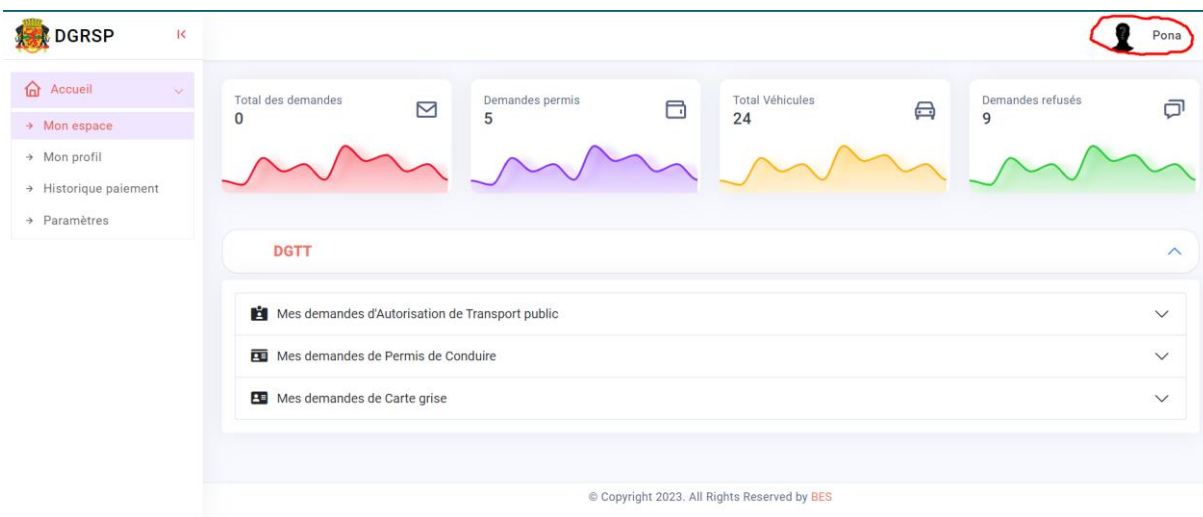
DGRSP

Pona

Accueil

→ Mon espace

→ Mon profil

→ Historique paiement

→ Paramètres

Total des demandes
0

Demandes permis
5

Total Véhicules
24

Demandes refusés
9

DGTT

Mes demandes d'Autorisation de Transport public

Mes demandes de Permis de Conduire

Mes demandes de Carte grise

© Copyright 2023. All Rights Reserved by BES